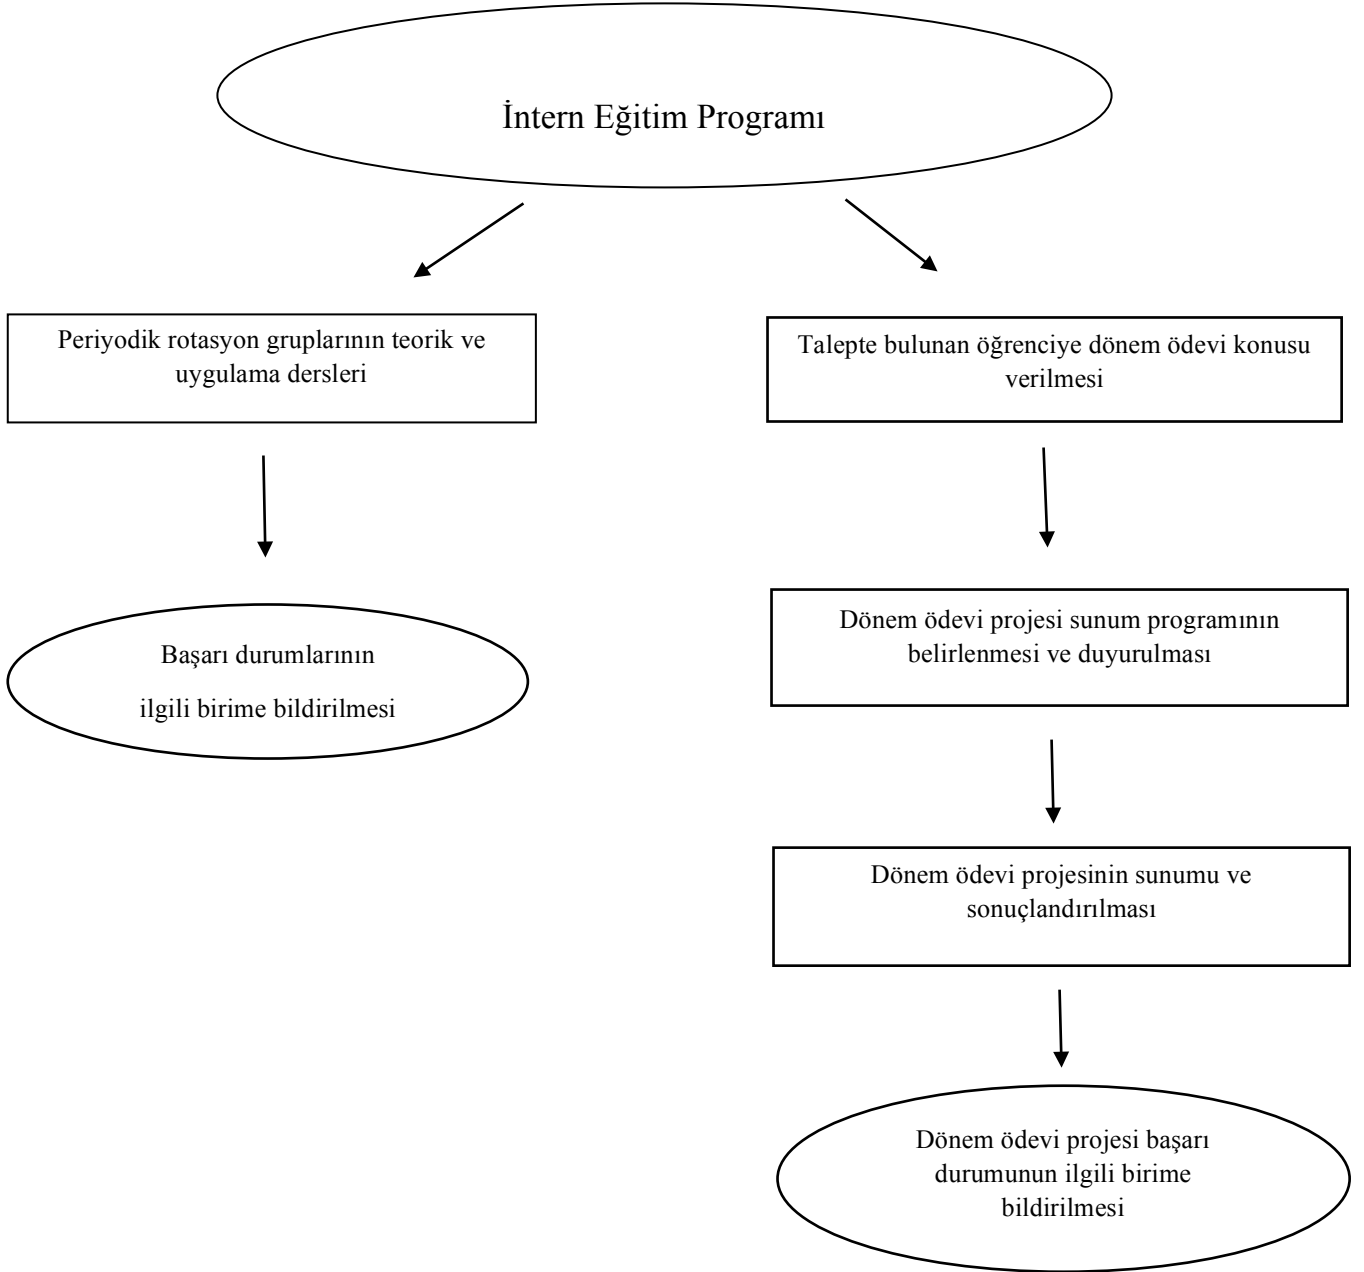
İntern Eğitim Programı

Periyodik rotasyon gruplarının teorik ve uygulama dersleri

Başarı durumlarının

ilgili birime bildirilmesi

Talepte bulunan öğrenciye dönem ödevi konusu verilmesi

Dönem ödevi projesi sunum programının belirlenmesi ve duyurulması

Dönem ödevi projesinin sunumu ve sonuçlandırılması

Dönem ödevi projesi başarı durumunun ilgili birime bildirilmesi